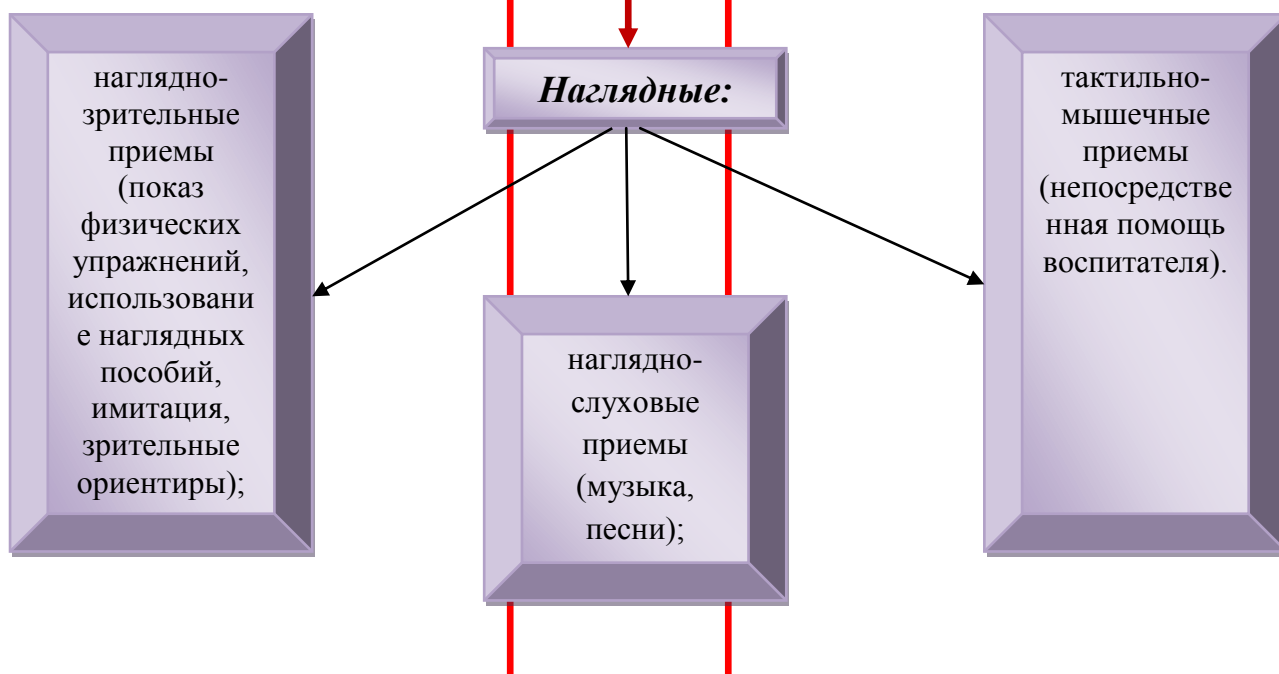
***Наглядные:***

наглядно-зрительные приемы (показ физических упражнений, использование наглядных пособий, имитация, зрительные ориентиры);

наглядно-слуховые приемы (музыка, песни);

тактильно-мышечные приемы (непосредственная помощь воспитателя).